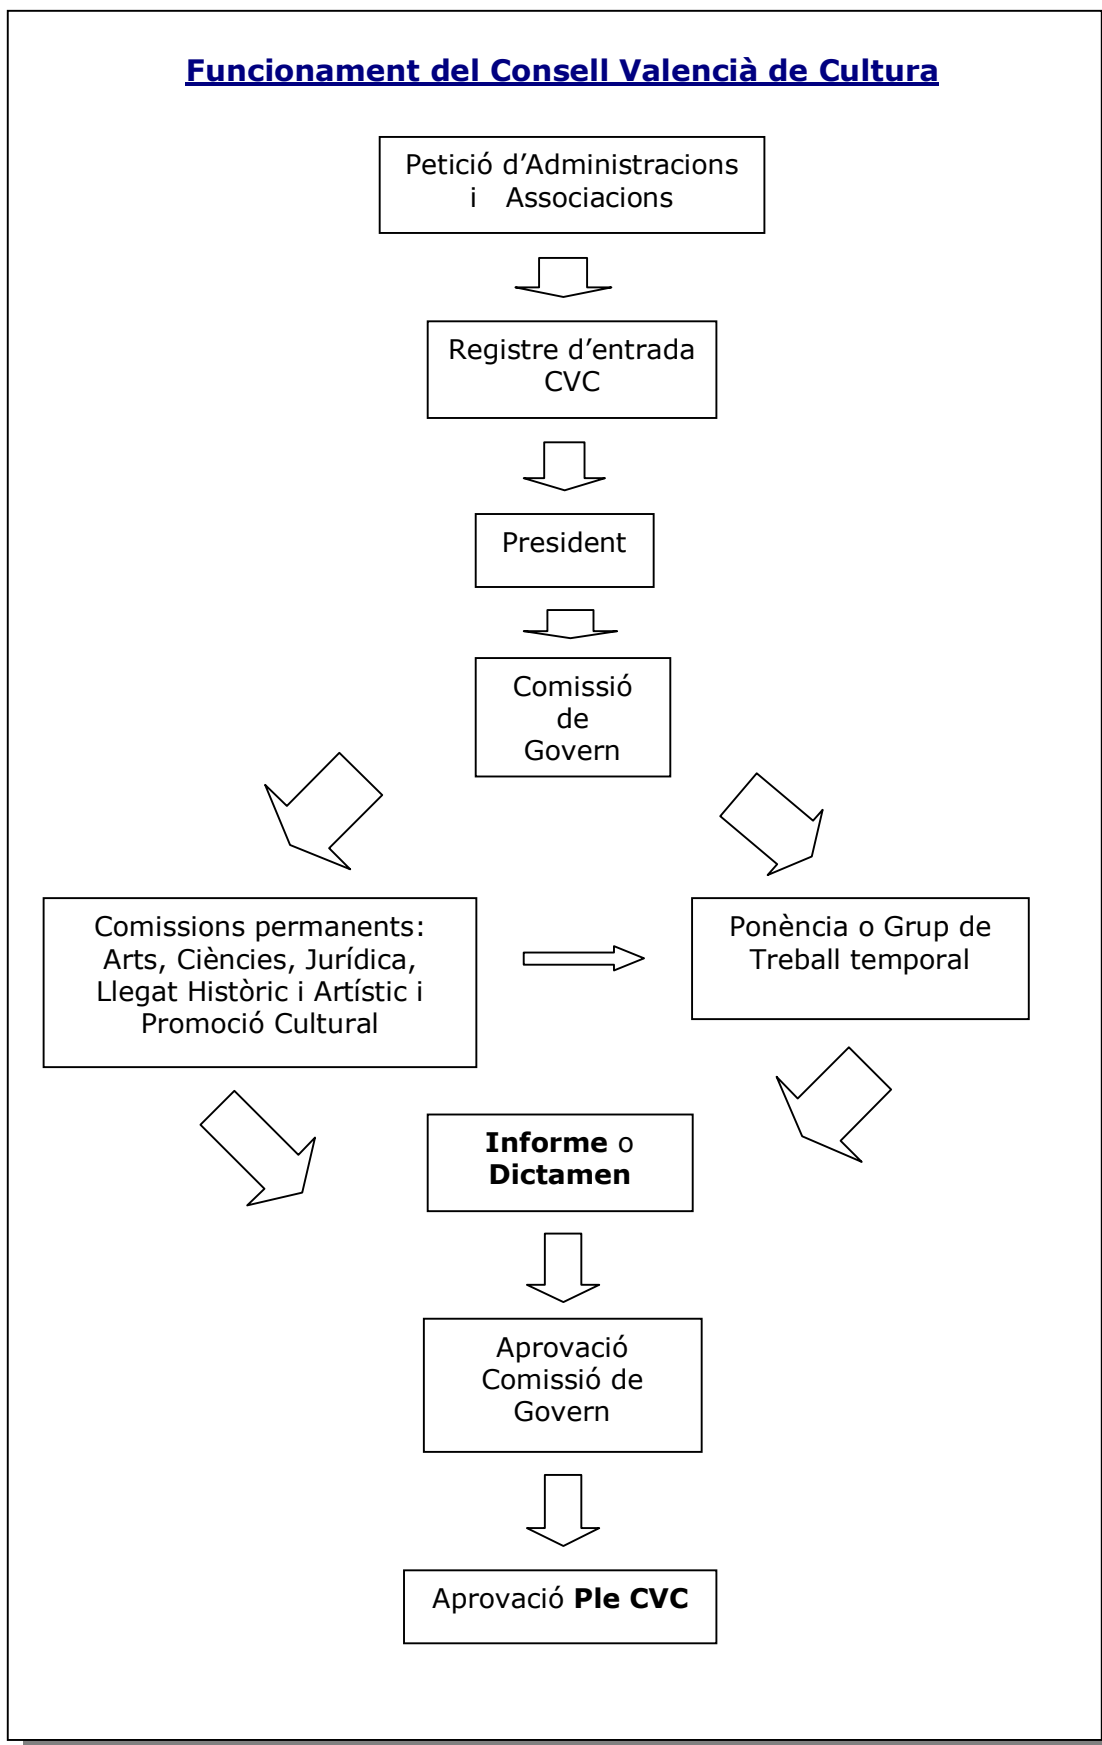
Funcionament del Consell Valencià de Cultura

Petició d'Administracions i Associacions

Registre d'entrada CVC

President

Comissió de Govern

Comissions permanents: Arts, Ciències, Jurídica, Llegat Històric i Artístic i Promoció Cultural

Ponència o Grup de Treball temporal

**Informe** o **Dictamen**

Aprovació Comissió de Govern

Aprovació **Ple CVC**